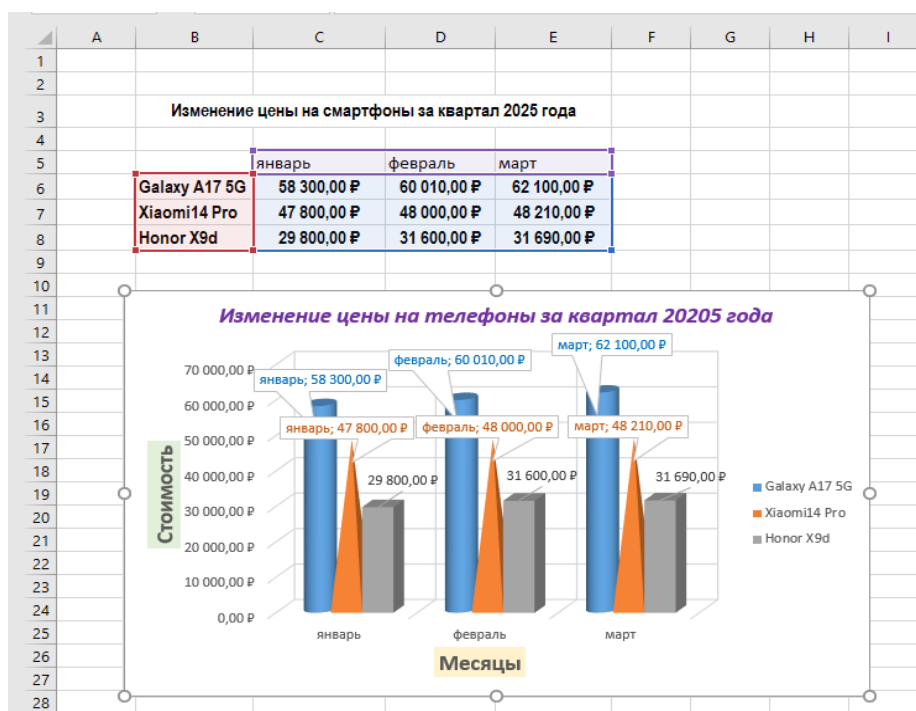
| | A | B | C | D | E | F | G | H | I |
|---|---|---|---|---|---|---|---|---|---|
| 1 | | | | | | | | | |
| 2 | | | | | | | | | |
| 3 | | Изменение цены на смартфоны за квартал 2025 года | | | | | | | |
| 4 | | | | | | | | | |
| 5 | | | январь | февраль | март | | | | |
| 6 | | Galaxy A17 5G | 58 300,00 ₽ | 60 010,00 ₽ | 62 100,00 ₽ | | | | |
| 7 | | Xiaomi14 Pro | 47 800,00 ₽ | 48 000,00 ₽ | 48 210,00 ₽ | | | | |
| 8 | | Honor X9d | 29 800,00 ₽ | 31 600,00 ₽ | 31 690,00 ₽ | | | | |
| 9 | | | | | | | | | |
| 10 | | | | | | | | | |

11 12 13 14 15 16 17 18 19 20 21 22 23 24 25 26 27 28

Изменение цены на телефоны за квартал 20205 года

Стоимость

70 000,00 ₽
60 000,00 ₽
50 000,00 ₽
40 000,00 ₽
30 000,00 ₽
20 000,00 ₽
10 000,00 ₽
0,00 ₽

январь; 58 300,00 ₽
февраль; 60 010,00 ₽
март; 62 100,00 ₽
январь; 47 800,00 ₽
февраль; 48 000,00 ₽
март; 48 210,00 ₽
29 800,00 ₽
31 600,00 ₽
31 690,00 ₽

январь
февраль
март

Месяцы

Galaxy A17 5G
Xiaomi14 Pro
Honor X9d